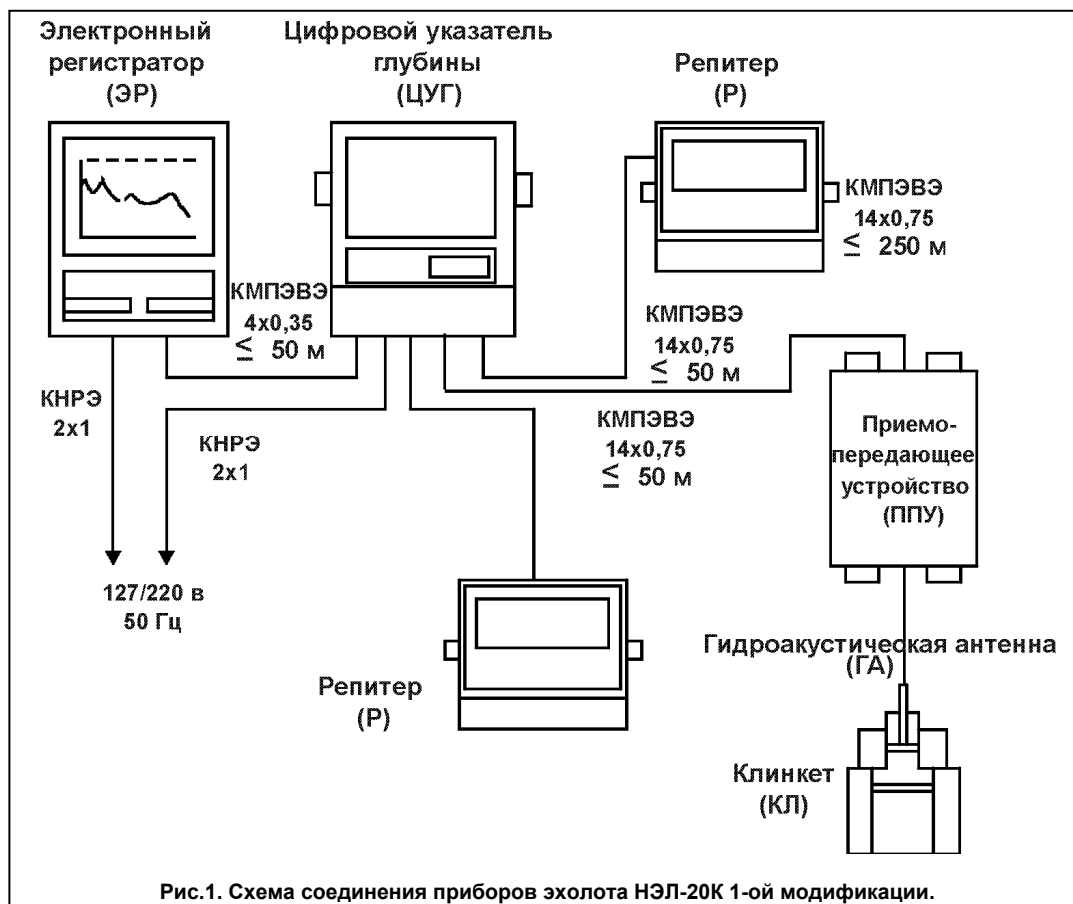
Электронный регистратор (ЭР)

Цифровой указатель глубины (ЦУГ)

Репитер (Р)

КМПЭВЭ 14х0,75 $\leq$ 250 м

КМПЭВЭ 4х0,35 $\leq$ 50 м

КМПЭВЭ 14х0,75 $\leq$ 50 м

КНРЭ 2х1

КНРЭ 2х1

КМПЭВЭ 14х0,75 $\leq$ 50 м

Приемо-передающее устройство (ППУ)

127/220 в 50 Гц

Гидроакустическая антенна (ГА)

Репитер (Р)

Клинкет (КЛ)

Рис.1. Схема соединения приборов эхолота НЭЛ-20К 1-ой модификации.